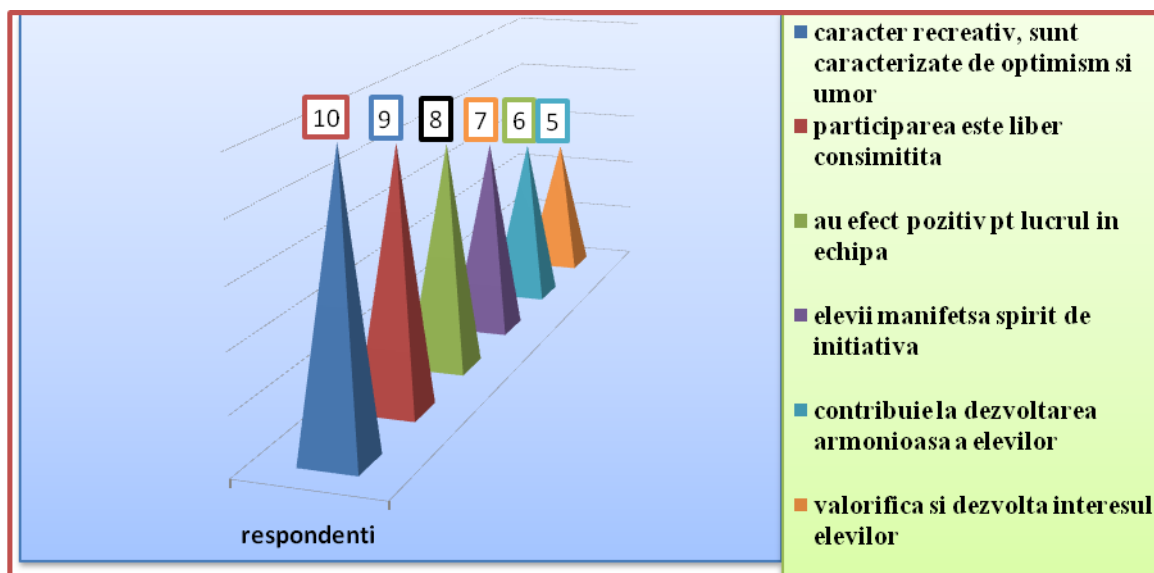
10
9
8
7
6
5

respondenti

caracter recreativ, sunt caracterizate de optimism si umor

participarea este liber consimitita

au efect pozitiv pt lucrul in echipa

elevii manifetsa spirit de initiativa

contribuie la dezvoltarea armonioasa a elevilor

valorifica si dezvolta interesul elevilor